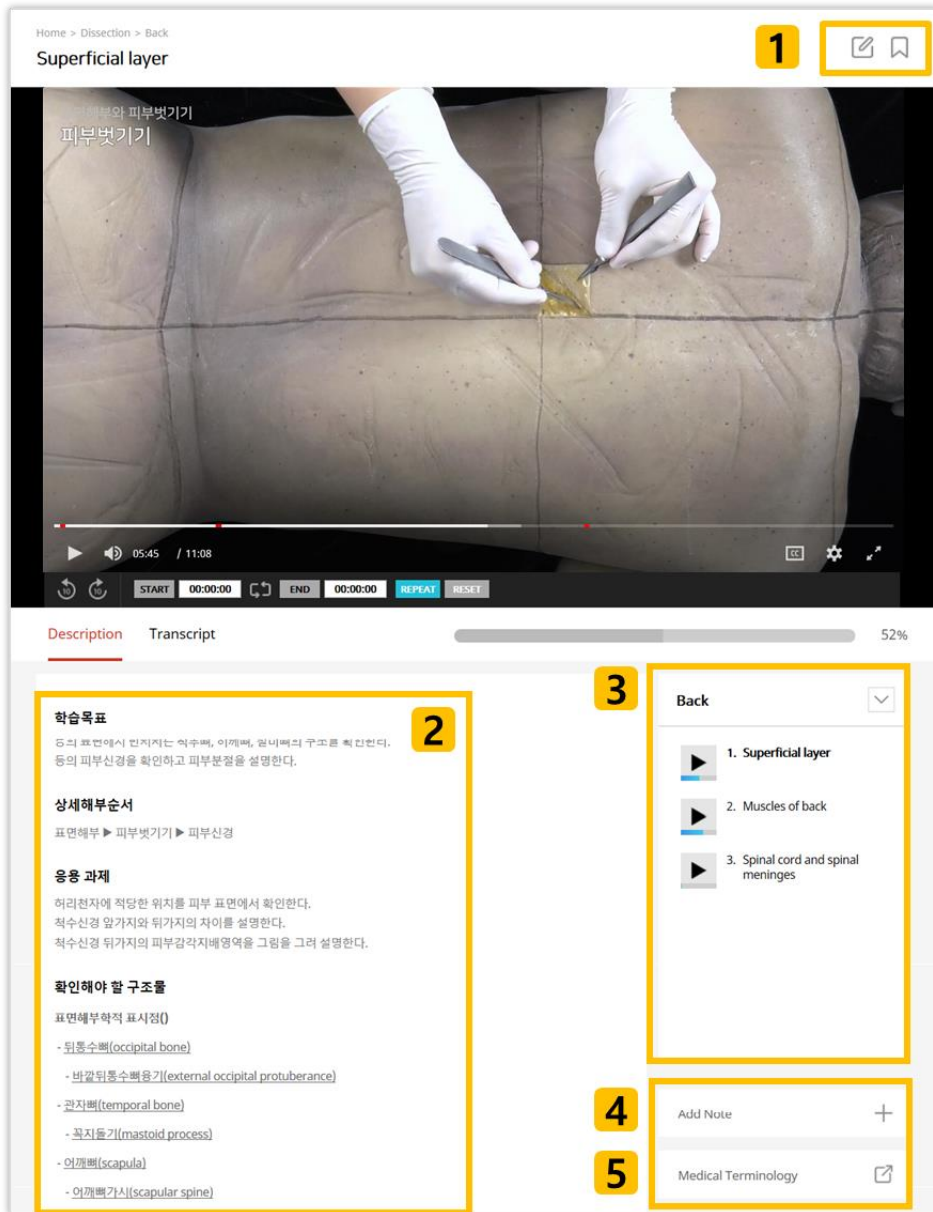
Home > Dissection > Back

Superficial layer

1

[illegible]부와 피부벗기기
피부벗기기

05:45 / 11:08

START 00:00:00 END 00:00:00 REPEAT RESET

Description Transcript

52%

학습목표
등의 표면에서 만져지는 척추뼈, 어깨뼈, 엉덩뼈의 구조를 확인한다.
등의 피부신경을 확인하고 피부분절을 설명한다.

2

상세해부순서
표면해부 ▶ 피부벗기기 ▶ 피부신경

응용 과제
허리천자에 적당한 위치를 피부 표면에서 확인한다.
척수신경 앞가지와 뒤가지의 차이를 설명한다.
척수신경 뒤가지의 피부감각지배영역을 그림을 그려 설명한다.

확인해야 할 구조물
표면해부학적 표시점()
- 뒤통수뼈(occipital bone)
- 바깥뒤통수뼈융기(external occipital protuberance)
- 관자뼈(temporal bone)
- 꼭지돌기(mastoid process)
- 어깨뼈(scapula)
- 어깨뼈가시(scapular spine)

3

Back

1. Superficial layer
2. Muscles of back
3. Spinal cord and spinal meninges

4

Add Note

5

Medical Terminology